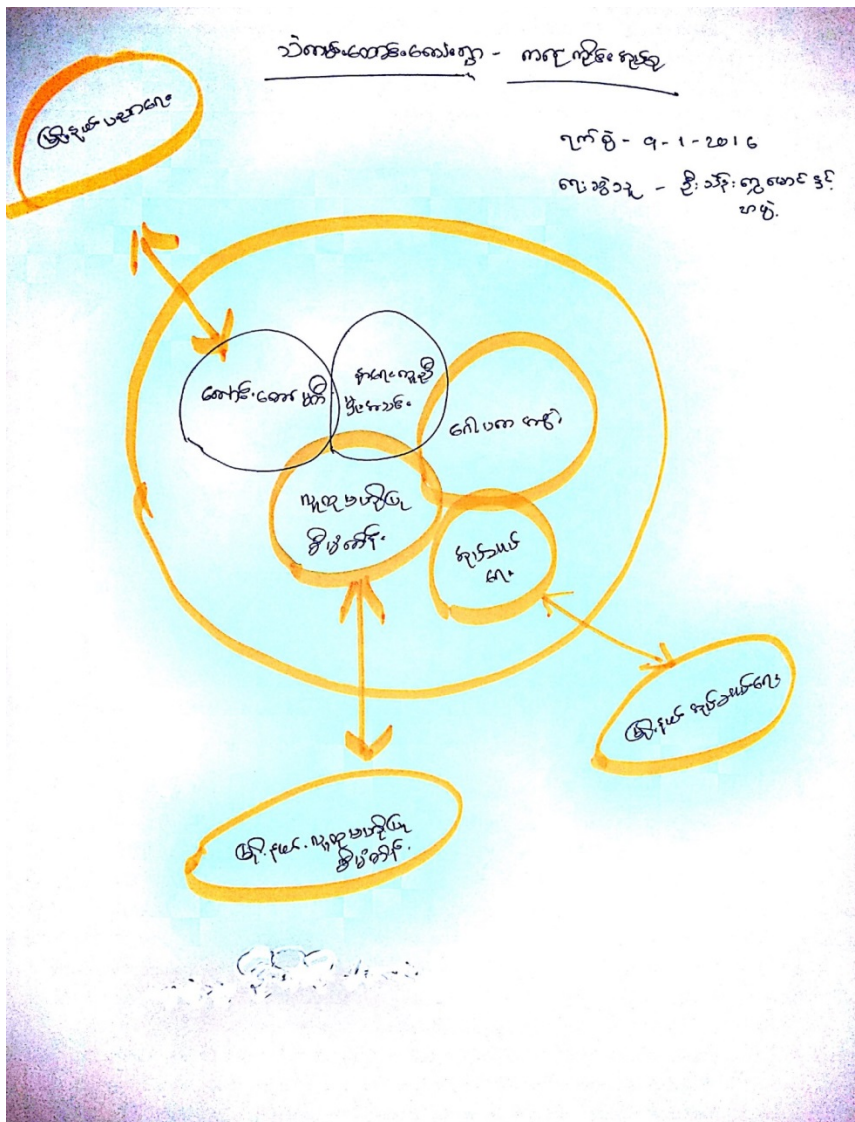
ဘိဂျာလက်တောင်းရွာ - ကချင်ပြည်နယ်

ရက်စွဲ - ၅-၁-၂၀၁၆

ရေးဆွဲသူ - ဦးသိန်းဇော်အောင်နှင့် အဖွဲ့

မြို့နယ်ပညာရေး

ကျောင်းကော်မတီ

ကျေးရွာအုပ်ချုပ်ရေးမှူး

ဂေါပကအဖွဲ့

ကျေးလက်ဆေးပေးခန်း

ကျန်းမာရေး
ဝန်ထမ်း

မြို့နယ်ကျန်းမာရေး

မြို့နယ် ကျေးလက်ဆေးပေးခန်း

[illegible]